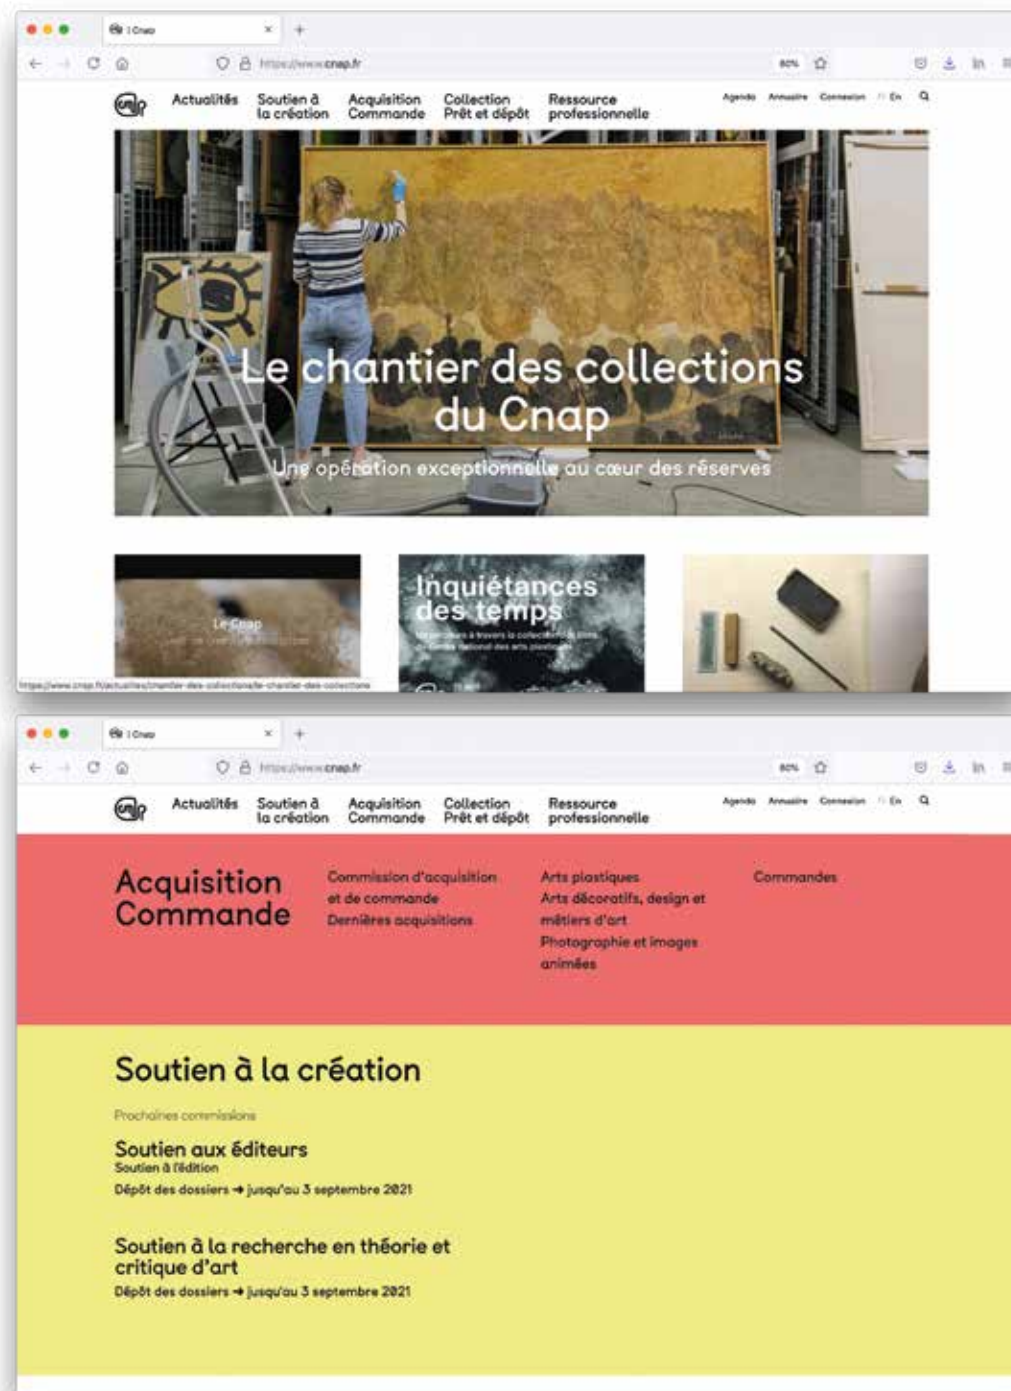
| Cnap

https://www.cnap.fr

80%

Actualités
Soutien à la création
Acquisition Commande
Collection Prêt et dépôt
Ressource professionnelle

Agenda Annuaire Connexion Fr En

Le chantier des collections du Cnap

Une opération exceptionnelle au cœur des réserves

Le Cnap
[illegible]

Inquiétances des temps
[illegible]

https://www.cnap.fr/actualites/chantier-des-collections/le-chantier-des-collections

| Cnap

https://www.cnap.fr

80%

Actualités
Soutien à la création
Acquisition Commande
Collection Prêt et dépôt
Ressource professionnelle

Agenda Annuaire Connexion Fr En

Acquisition Commande

Commission d'acquisition et de commande
Dernières acquisitions

Arts plastiques
Arts décoratifs, design et métiers d'art
Photographie et images animées

Commandes

Soutien à la création

Prochaines commissions

Soutien aux éditeurs
Soutien à l'édition
Dépôt des dossiers → jusqu'au 3 septembre 2021

Soutien à la recherche en théorie et critique d'art
Dépôt des dossiers → jusqu'au 3 septembre 2021